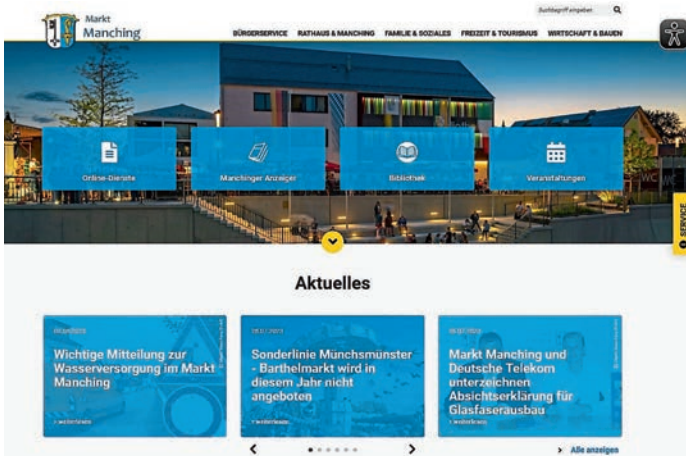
Markt Manching

Suchbegriff eingeben

BÜRGERSERVICE RATHAUS & MANCHING FAMILIE & SOZIALES FREIZEIT & TOURISMUS WIRTSCHAFT & BAUEN

Online-Dienste

Manchinger Anzeiger

Bibliothek

Veranstaltungen

SERVICE

Aktuelles

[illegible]

Wichtige Mitteilung zur Wasserversorgung im Markt Manching

> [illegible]

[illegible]

Sonderlinie Münchsmünster - Barthelmarkt wird in diesem Jahr nicht angeboten

> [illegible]

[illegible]

Markt Manching und Deutsche Telekom unterzeichnen Absichtserklärung für Glasfaserausbau

> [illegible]

> Alle anzeigen